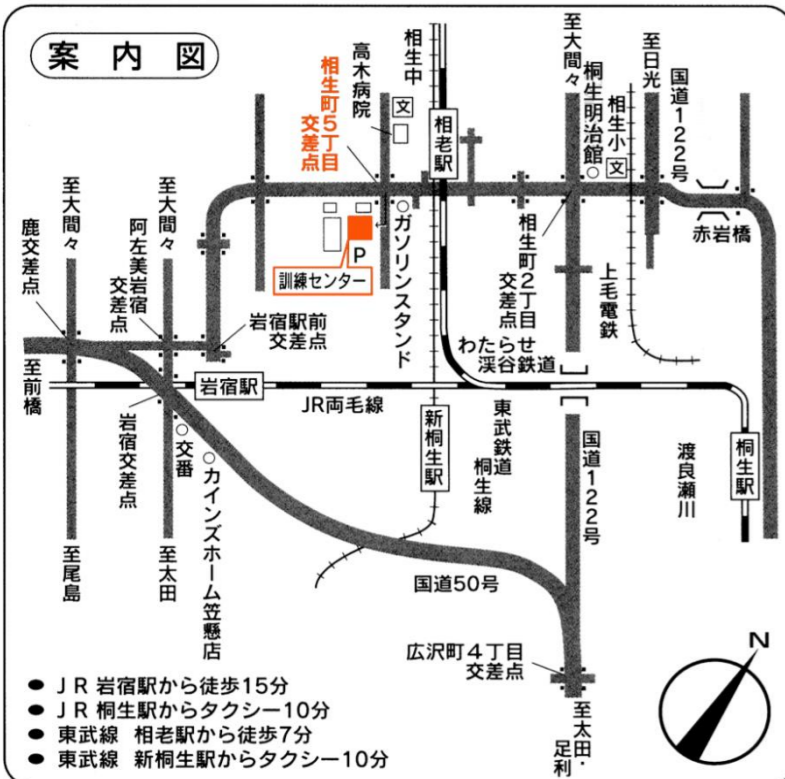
案内図

相生中
高木病院
文
相生町5丁目交差点
相老駅
至大間々
桐生明治館
相生小
文
至日光
国道122号
赤岩橋
至大間々
至大間々
鹿交差点
阿左美岩宿交差点
ガソリンスタンド
P
訓練センター
相生町2丁目交差点
上毛電鉄
岩宿駅前交差点
わたらせ渓谷鉄道
至前橋
岩宿駅
JR両毛線
岩宿交差点
交番
カインズホーム笠懸店
新桐生駅
東武鉄道桐生線
国道122号
渡良瀬川
桐生駅
至尾島
至太田
国道50号
広沢町4丁目交差点
至太田・足利
N

● JR岩宿駅から徒歩15分
● JR桐生駅からタクシー10分
● 東武線 相老駅から徒歩7分
● 東武線 新桐生駅からタクシー10分